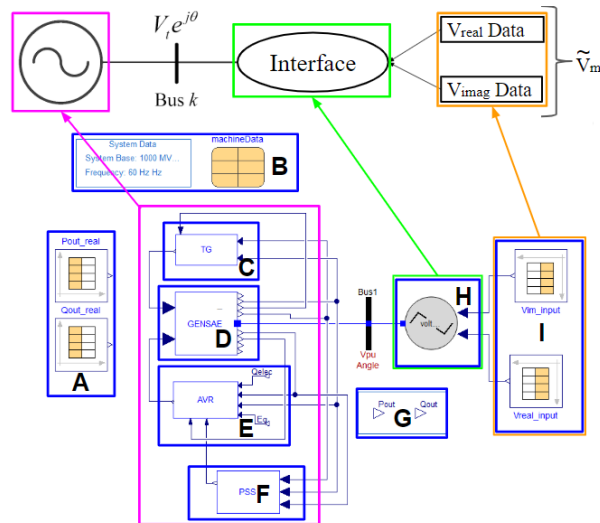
$V_t e^{j\theta}$

Bus $k$

Interface

Vreal Data

Vimag Data

$\widetilde{V}_m$

System Data
System Base: 1000 MV...
Frequency: 60 Hz Hz

machineData

B

Pout_real

Qout_real

A

TG

C

GENSAE

D

AVR

Qelec

Eq

E

PSS

F

Bus1

Vpu
Angle

volt

H

Pout

Qout

G

VIm_input

Vreal_input

I